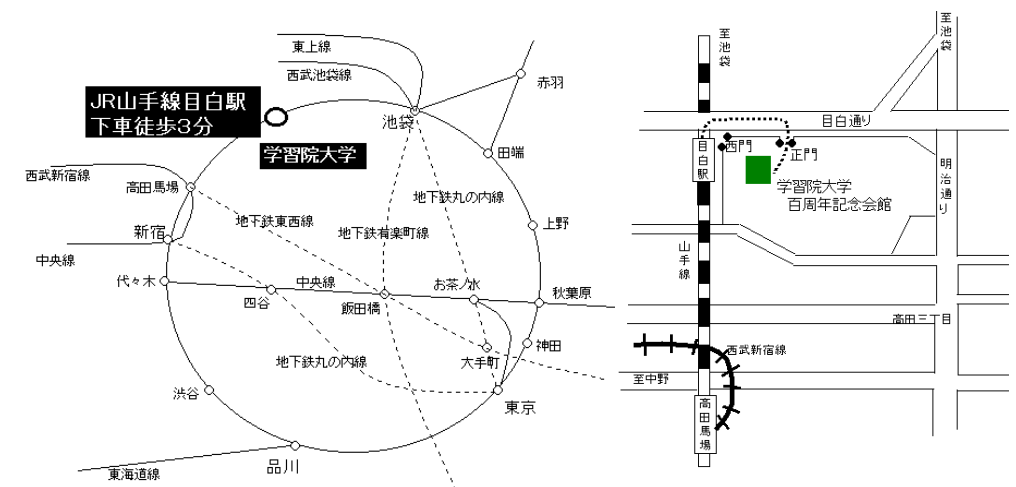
JR山手線目白駅
下車徒歩3分

学習院大学

東上線
西武池袋線
赤羽
池袋
田端
西武新宿線
高田馬場
地下鉄丸の内線
地下鉄東西線
地下鉄有楽町線
上野
新宿
中央線
代々木
中央線
四谷
飯田橋
お茶ノ水
秋葉原
神田
地下鉄丸の内線
大手町
渋谷
東京
品川
東海道線

至池袋
至池袋
目白通り
目白駅
西門
正門
明治通り
学習院大学
百周年記念会館
山手線
高田三丁目
西武新宿線
至中野
高田馬場